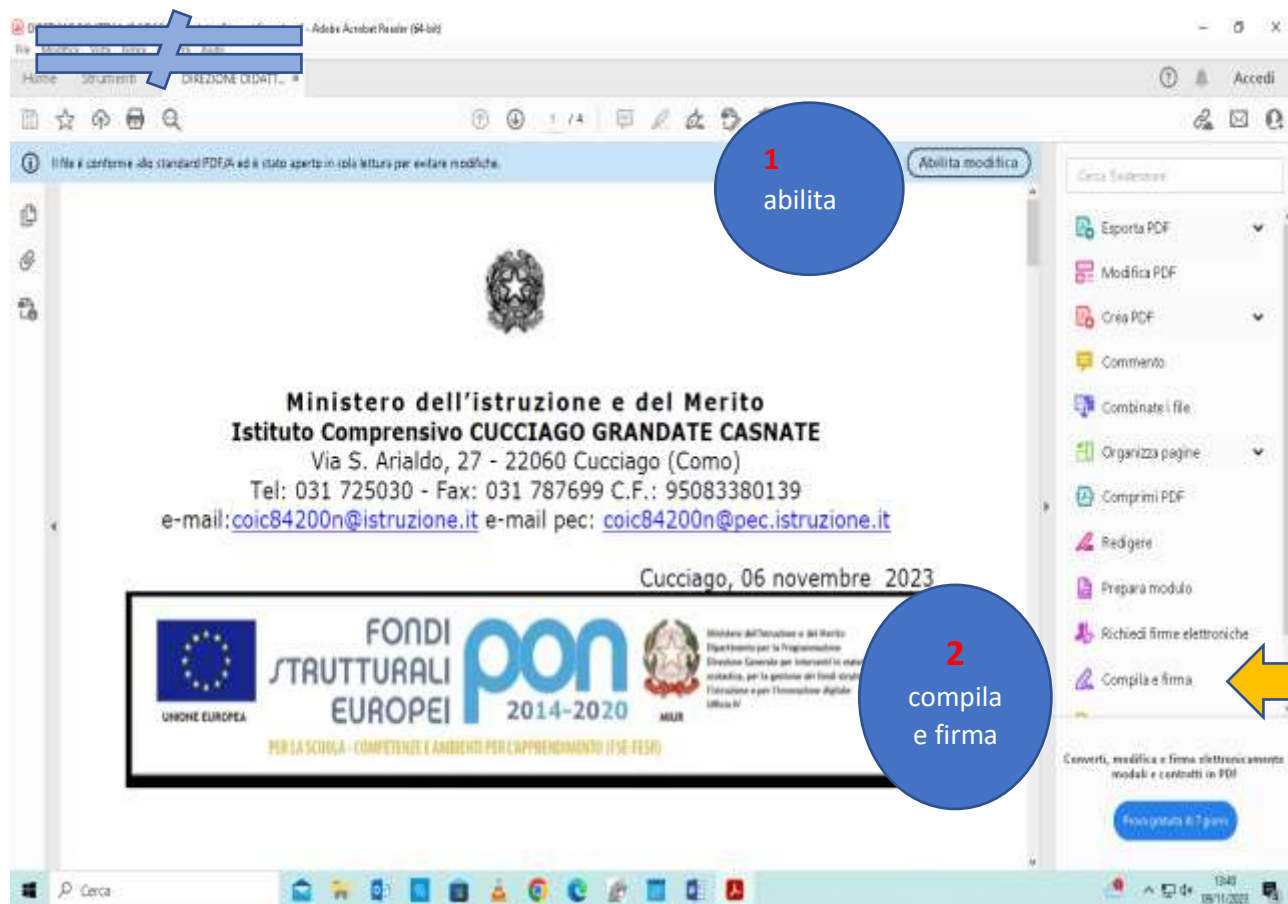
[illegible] - Adobe Acrobat Reader (64-bit)

File Modifica Vista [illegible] Aiuto

Home Strumenti DIREZIONE DIDATT... ×

Accedi

1 / 4

Il file è conforme allo standard PDF/A ed è stato aperto in sola lettura per evitare modifiche.

Abilita modifica

1
abilita

Cerca Strumenti

Esporta PDF
Modifica PDF
Crea PDF
Commento
Combina i file
Organizza pagine
Comprimi PDF
Redigere
Prepara modulo
Richiedi firme elettroniche
Compila e firma

Converti, modifica e firma elettronicamente moduli e contratti in PDF

Prova gratuita di 7 giorni

Ministero dell'istruzione e del Merito
Istituto Comprensivo CUCCIAGO GRANDATE CASNATE
Via S. Arialdo, 27 - 22060 Cucciago (Como)
Tel: 031 725030 - Fax: 031 787699 C.F.: 95083380139
e-mail:coic84200n@istruzione.it e-mail pec: coic84200n@pec.istruzione.it

Cucciago, 06 novembre 2023

UNIONE EUROPEA

FONDI STRUTTURALI EUROPEI

pon 2014-2020

MIUR

Ministero dell'Istruzione e del Merito
Dipartimento per la Programmazione
Direzione Generale per interventi in materia di edilizia scolastica, per la gestione dei fondi strutturali per l'istruzione e per l'innovazione digitale
Ufficio IV

PER LA SCUOLA - COMPETENZE E AMBIENTI PER L'APPRENDIMENTO (FSE-FESR)

2
compila
e firma

Cerca

13:40
08/11/2023